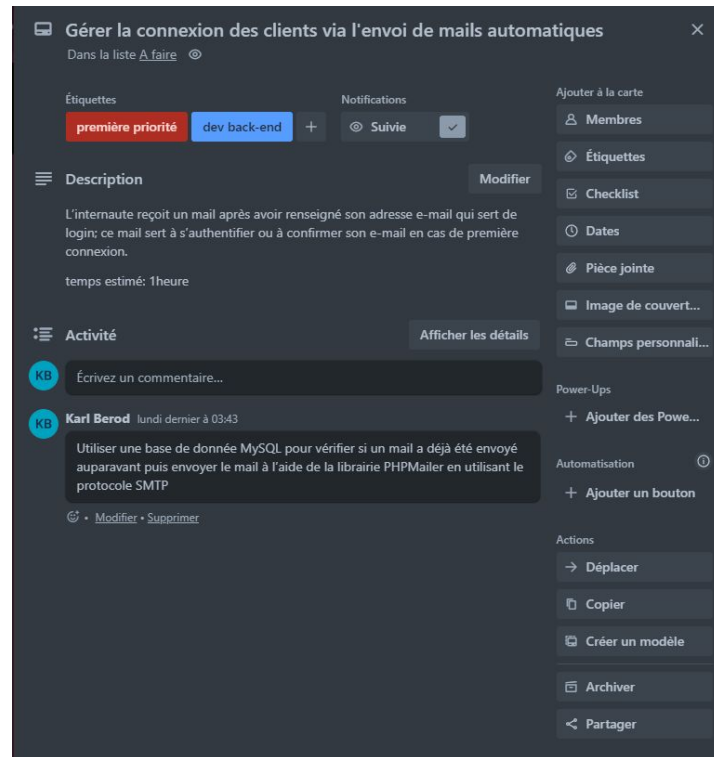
Gérer la connexion des clients via l'envoi de mails automatiques
Dans la liste A faire

Étiquettes
première priorité
dev back-end
+

Notifications
Suivie

Description
Modifier

L'internaute reçoit un mail après avoir renseigné son adresse e-mail qui sert de login; ce mail sert à s'authentifier ou à confirmer son e-mail en cas de première connexion.

temps estimé: 1heure

Activité
Afficher les détails

KB
Écrivez un commentaire...

KB
Karl Berod lundi dernier à 03:43

Utiliser une base de donnée MySQL pour vérifier si un mail a déjà été envoyé auparavant puis envoyer le mail à l'aide de la librairie PHPMailer en utilisant le protocole SMTP

• Modifier • Supprimer

Ajouter à la carte
Membres
Étiquettes
Checklist
Dates
Pièce jointe
Image de couvert...
Champs personnali...

Power-Ups
+ Ajouter des Powe...

Automatisation
+ Ajouter un bouton

Actions
→ Déplacer
Copier
Créer un modèle
Archiver
Partager